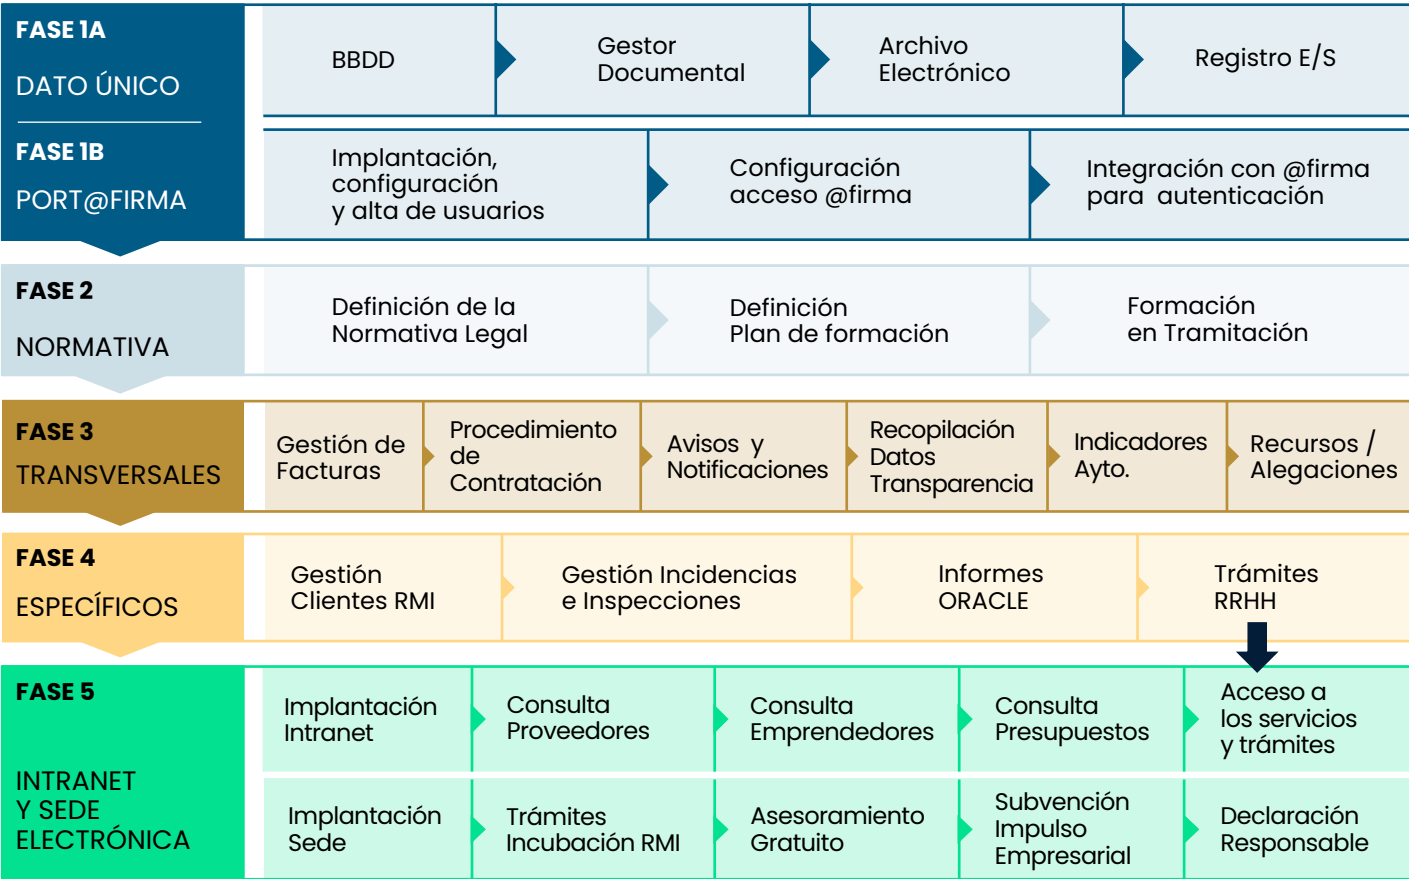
FASE 1A
DATO ÚNICO

BBDD

Gestor Documental

Archivo Electrónico

Registro E/S

FASE 1B
PORT@FIRMA

Implantación, configuración y alta de usuarios

Configuración acceso @firma

Integración con @firma para autenticación

FASE 2
NORMATIVA

Definición de la Normativa Legal

Definición Plan de formación

Formación en Tramitación

FASE 3
TRANSVERSALES

Gestión de Facturas

Procedimiento de Contratación

Avisos y Notificaciones

Recopilación Datos Transparencia

Indicadores Ayto.

Recursos / Alegaciones

FASE 4
ESPECÍFICOS

Gestión Clientes RMI

Gestión Incidencias e Inspecciones

Informes ORACLE

Trámites RRHH

FASE 5
INTRANET Y SEDE ELECTRÓNICA

Implantación Intranet

Consulta Proveedores

Consulta Emprendedores

Consulta Presupuestos

Acceso a los servicios y trámites

Implantación Sede

Trámites Incubación RMI

Asesoramiento Gratuito

Subvención Impulso Empresarial

Declaración Responsable